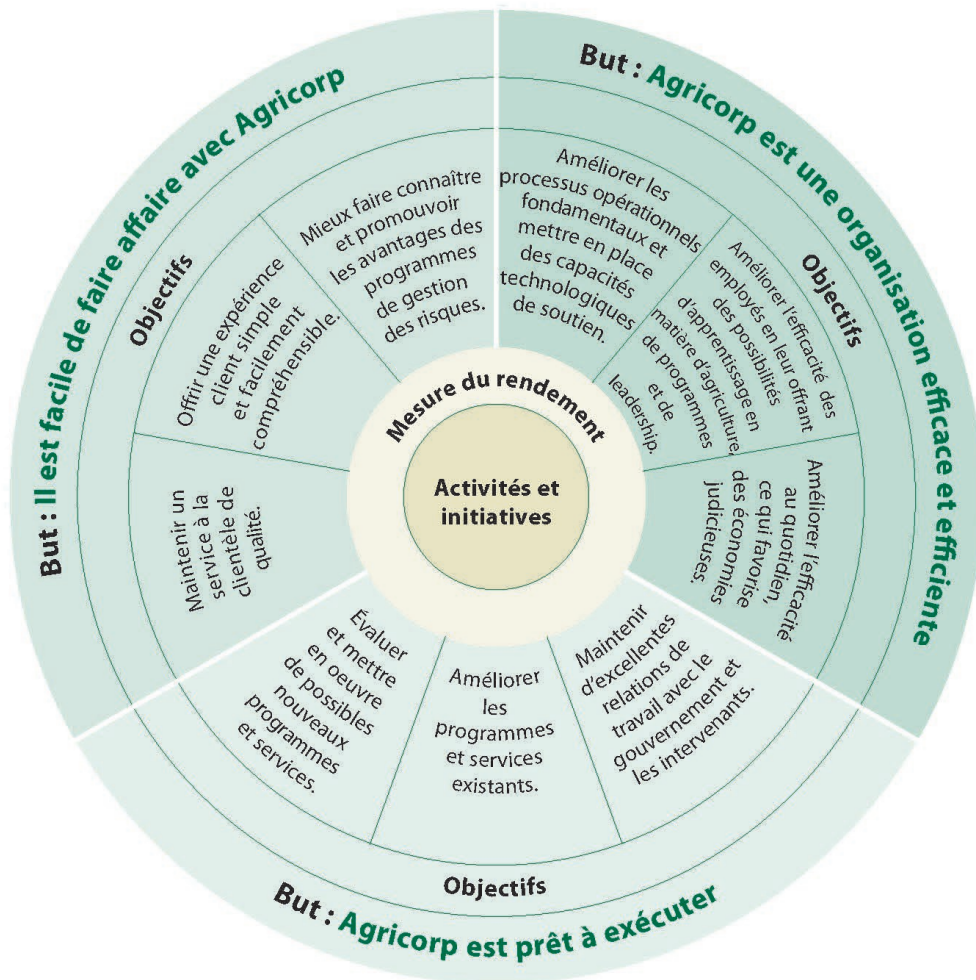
But : Il est facile de faire affaire avec Agricorp

Objectifs

Mieux faire connaître et promouvoir les avantages des programmes de gestion des risques.

Offrir une expérience client simple et facilement compréhensible.

Maintenir un service à la clientèle de qualité.

But : Agricorp est une organisation efficace et efficiente

Objectifs

Améliorer les processus opérationnels fondamentaux et mettre en place des capacités technologiques de soutien.

Améliorer l'efficacité des employés en leur offrant des possibilités d'apprentissage en matière d'agriculture, de programmes et de leadership.

Améliorer l'efficacité au quotidien, ce qui favorise des économies judicieuses.

Mesure du rendement

Activités et initiatives

But : Agricorp est prêt à exécuter

Objectifs

Évaluer et mettre en oeuvre de possibles nouveaux programmes et services.

Améliorer les programmes et services existants.

Maintenir d'excellentes relations de travail avec le gouvernement et les intervenants.